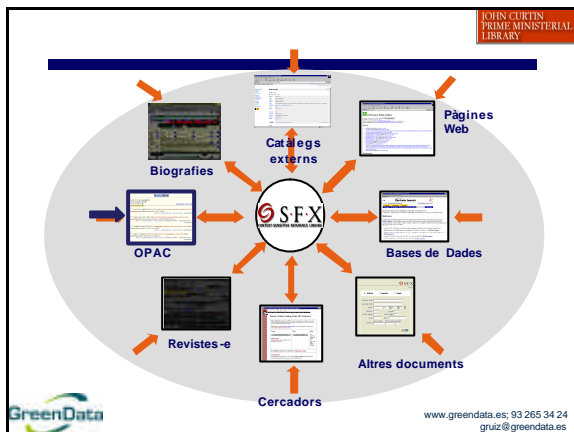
JOHN CURTIN PRIME MINISTERIAL LIBRARY

Catàlegs externs

Pàgines Web

Biografies

S·F·X
CONTEXT-SENSITIVE REFERENCE LINKING

OPAC

Bases de Dades

Revistes-e

Altres documents

Cercadors

GreenData

www.greendata.es; 93 265 34 24
gruiz@greendata.es